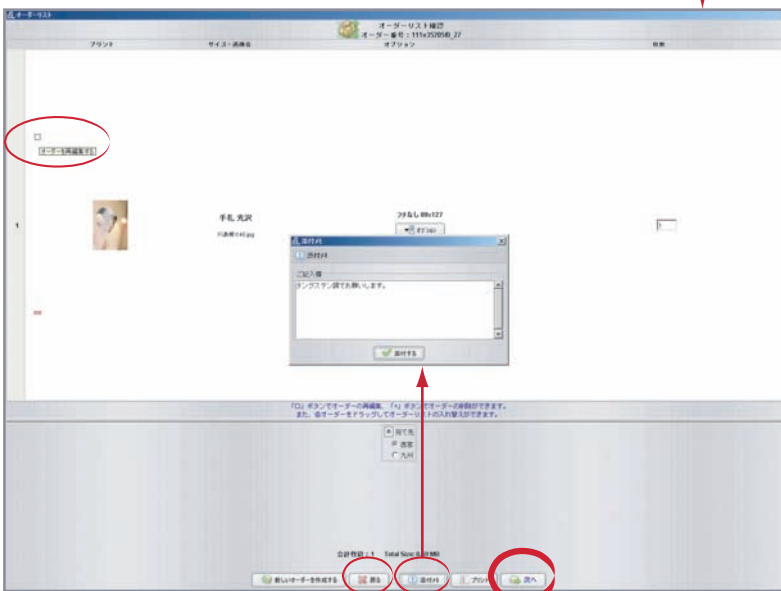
オーダーリスト

オーダーリスト確認
オーダー番号：111x352050_27

プリント
サイズ・画像名
オプション
枚数

□
オーダーを再編集する

1

手札 光沢
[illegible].jpg

フチなし 89x127
オプション

添付書

添付書

ご記入欄
タングステン調でお願いします。

添付する

「□」ボタンでオーダーの再編集、「×」ボタンでオーダーの削除ができます。
また、各オーダーをドラッグしてオーダーリストの入れ替えができます。

関東
関西
九州

合計枚数：1　Total Size：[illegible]

新しいオーダーを作成する
戻る
添付書
プリント
次へ